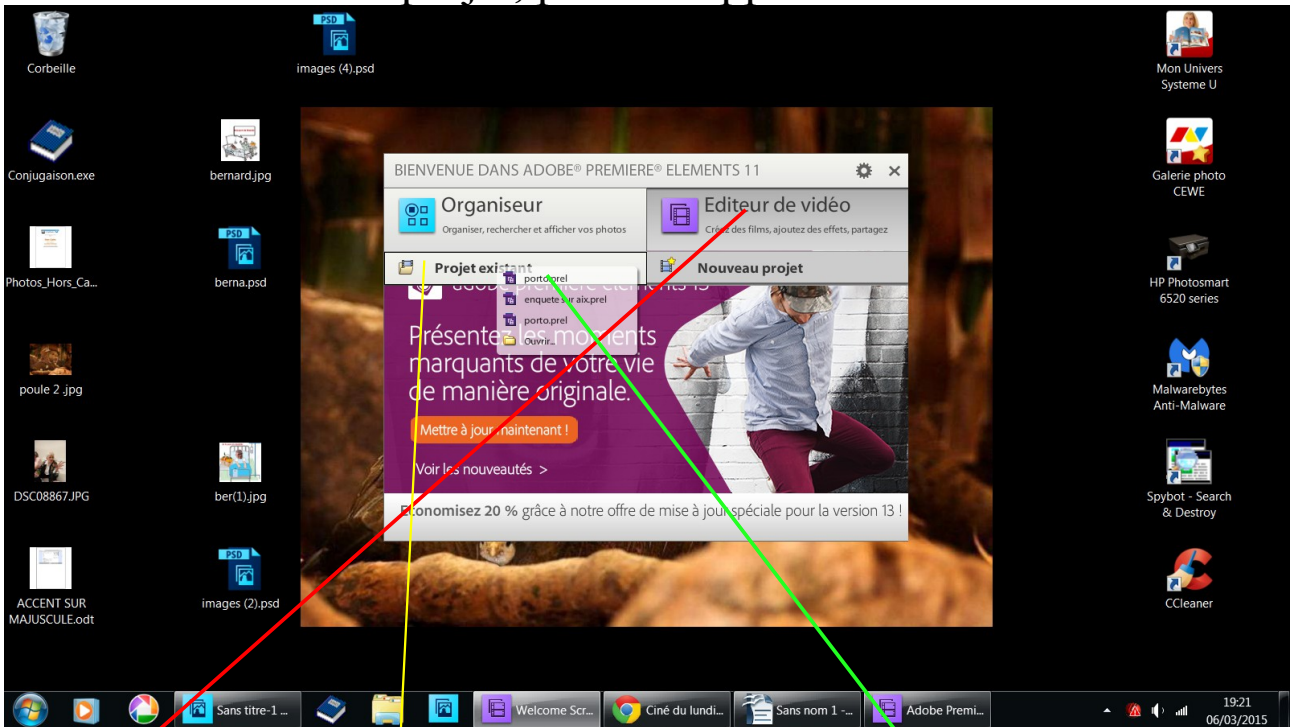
Corbeille

images (4).psd

Mon Univers Systeme U

Conjugaison.exe

bernard.jpg

Galerie photo CEWE

Photos_Hors_Ca...

berna.psd

HP Photosmart 6520 series

poule 2 .jpg

Malwarebytes Anti-Malware

DSC08867.JPG

ber(1).jpg

Spybot - Search & Destroy

ACCENT SUR MAJUSCULE.odt

images (2).psd

CCleaner

BIENVENUE DANS ADOBE® PREMIERE® ELEMENTS 11

Organiseur
Organiser, rechercher et afficher vos photos

Editeur de vidéo
Créez des films, ajoutez des effets, partagez

Projet existant

Nouveau projet

porto.prel
enquete sur aix.prel
porto.prel
Ouvrir...

Présentez les moments marquants de votre vie de manière originale.

Mettre à jour maintenant !

Voir les nouveautés >

Économisez 20 % grâce à notre offre de mise à jour spéciale pour la version 13 !

Sans titre-1 ...

Welcome Scr...

Ciné du lundi...

Sans nom 1 -...

Adobe Premi...

19:21
06/03/2015